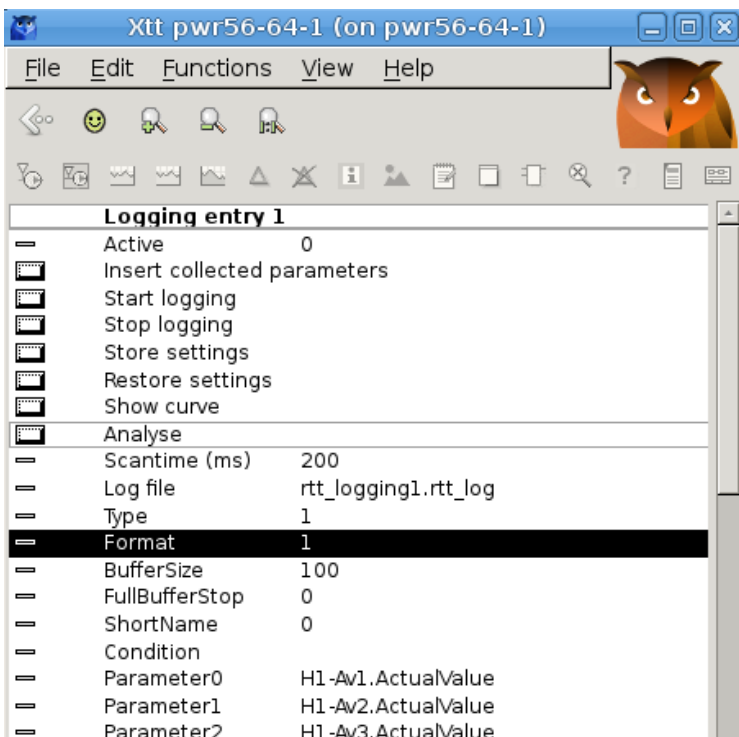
Xtt pwr56-64-1 (on pwr56-64-1)

File Edit Functions View Help

Logging entry 1

| | | |
|---|---|---|
| | Active | 0 |
| | Insert collected parameters | |
| | Start logging | |
| | Stop logging | |
| | Store settings | |
| | Restore settings | |
| | Show curve | |
| | Analyse | |
| | Scantime (ms) | 200 |
| | Log file | rtt_logging1.rtt_log |
| | Type | 1 |
| | Format | 1 |
| | BufferSize | 100 |
| | FullBufferStop | 0 |
| | ShortName | 0 |
| | Condition | |
| | Parameter0 | H1-Av1.ActualValue |
| | Parameter1 | H1-Av2.ActualValue |
| | Parameter2 | H1-Av3.ActualValue |